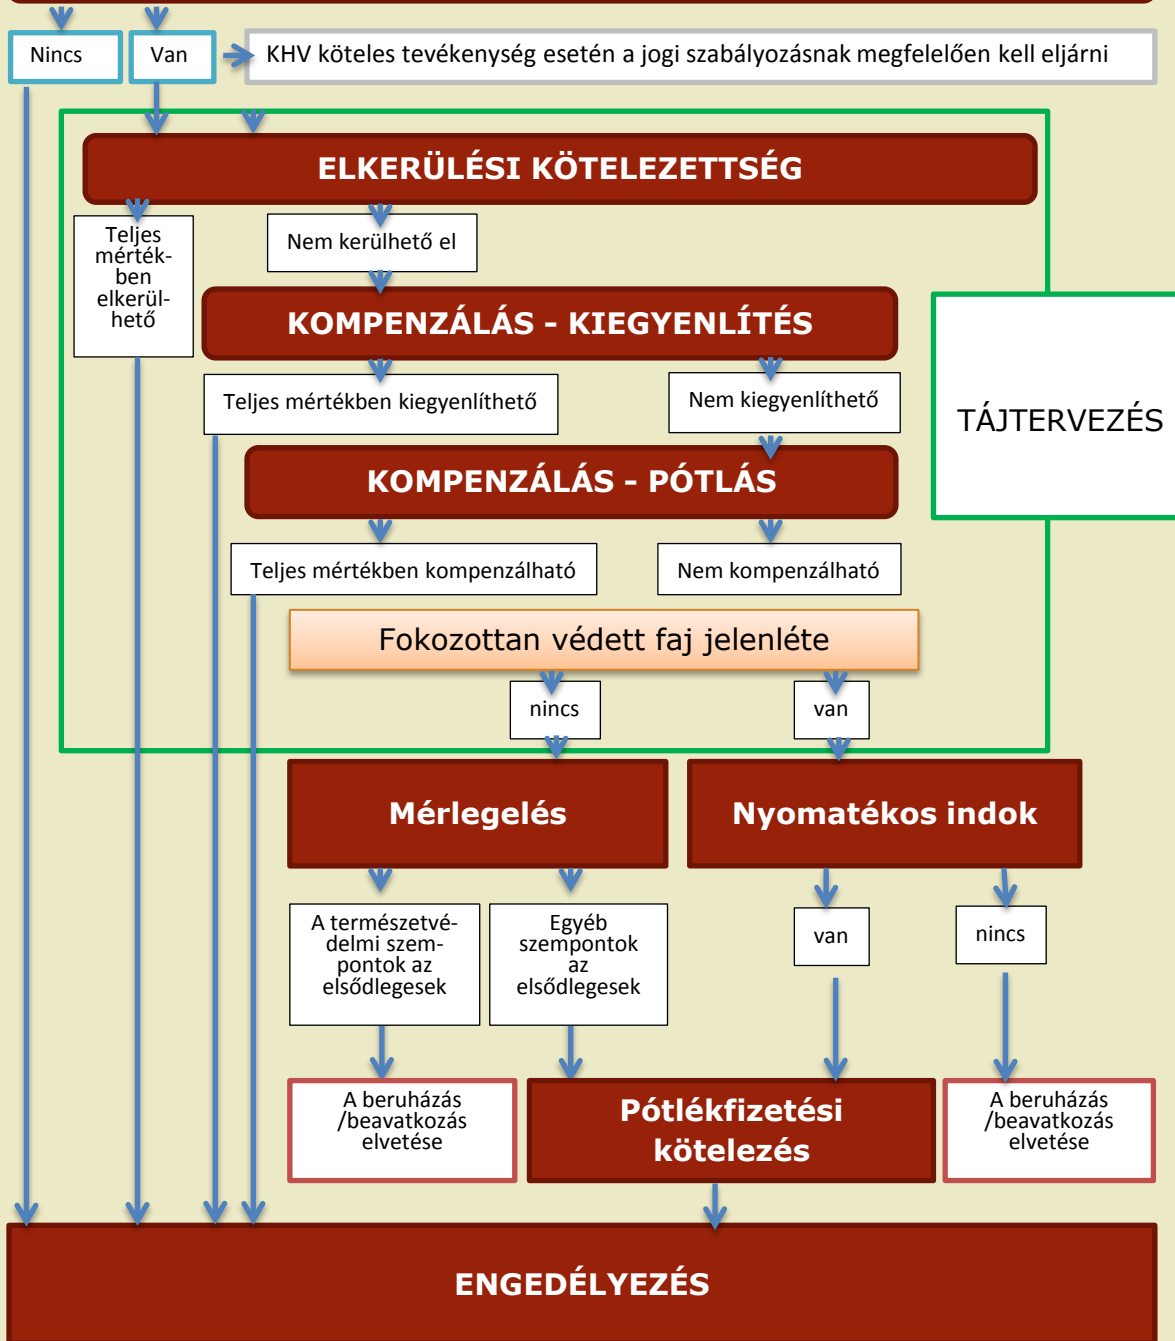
Nincs

Van

KHV köteles tevékenység esetén a jogi szabályozásnak megfelelően kell eljárni

ELKERÜLÉSI KÖTELEZETTSÉG

Teljes mértékben elkerülhető

Nem kerülhető el

KOMPENZÁLÁS - KIEGYENLÍTÉS

Teljes mértékben kiegyenlíthető

Nem kiegyenlíthető

TÁJTERVEZÉS

KOMPENZÁLÁS - PÓTLÁS

Teljes mértékben kompenzálható

Nem kompenzálható

Fokozottan védett faj jelenléte

nincs

van

Mérlegelés

Nyomatékos indok

A természetvédelmi szempontok az elsődlegesek

Egyéb szempontok az elsődlegesek

van

nincs

A beruházás /beavatkozás elvetése

Pótlékfizetési kötelezés

A beruházás /beavatkozás elvetése

ENGEDÉLYEZÉS